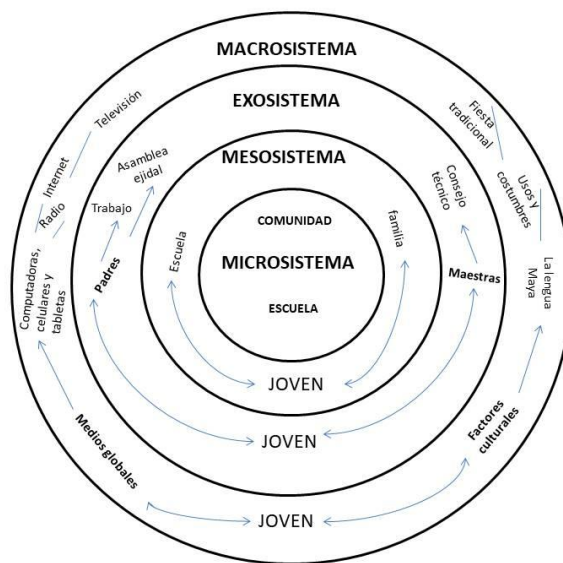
MACROSISTEMA

EXOSISTEMA

MESOSISTEMA

COMUNIDAD

MICROSISTEMA

ESCUELA

Escuela

familia

JOVEN

Padres

Trabajo

Asamblea ejidal

Maestras

Consejo técnico

JOVEN

Televisión

Internet

Radio

Computadoras, celulares y tabletas

Medios globales

Fiesta tradicional

Usos y costumbres

La lengua Maya

Factores culturales

JOVEN